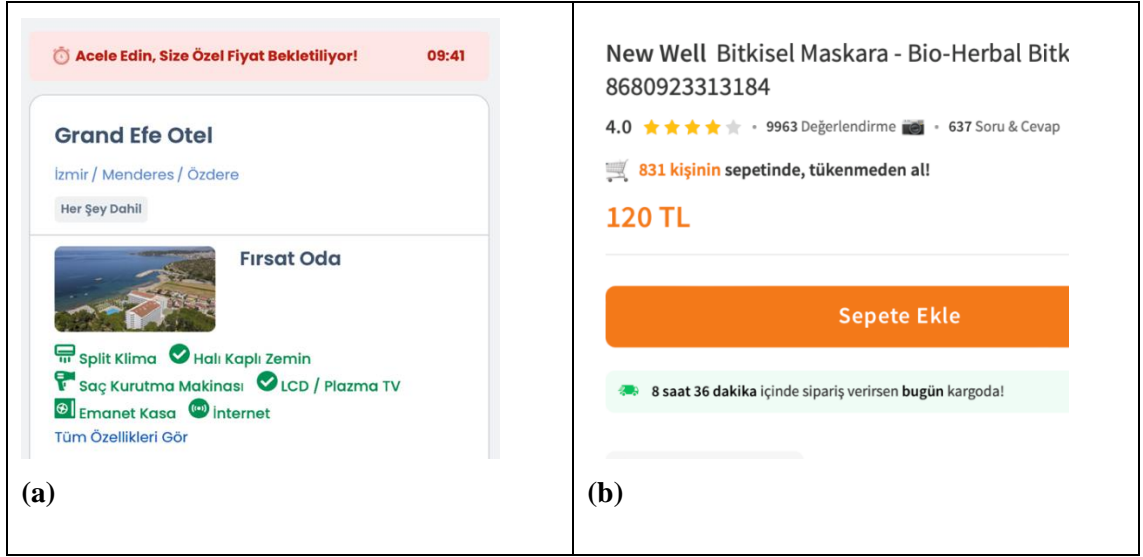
Acele Edin, Size Özel Fiyat Bekletiliyor! 09:41

Grand Efe Otel

İzmir / Menderes / Özdere

Her Şey Dahil

Fırsat Oda

Split Klima Halı Kaplı Zemin

Saç Kurutma Makinası LCD / Plazma TV

Emanet Kasa İnternet

Tüm Özellikleri Gör

(a)

New Well Bitkisel Maskara - Bio-Herbal Bitk 8680923313184

4.0 • 9963 Değerlendirme • 637 Soru & Cevap

831 kişinin sepetinde, tükenmeden al!

120 TL

Sepete Ekle

8 saat 36 dakika içinde sipariş verirsen bugün kargoda!

(b)